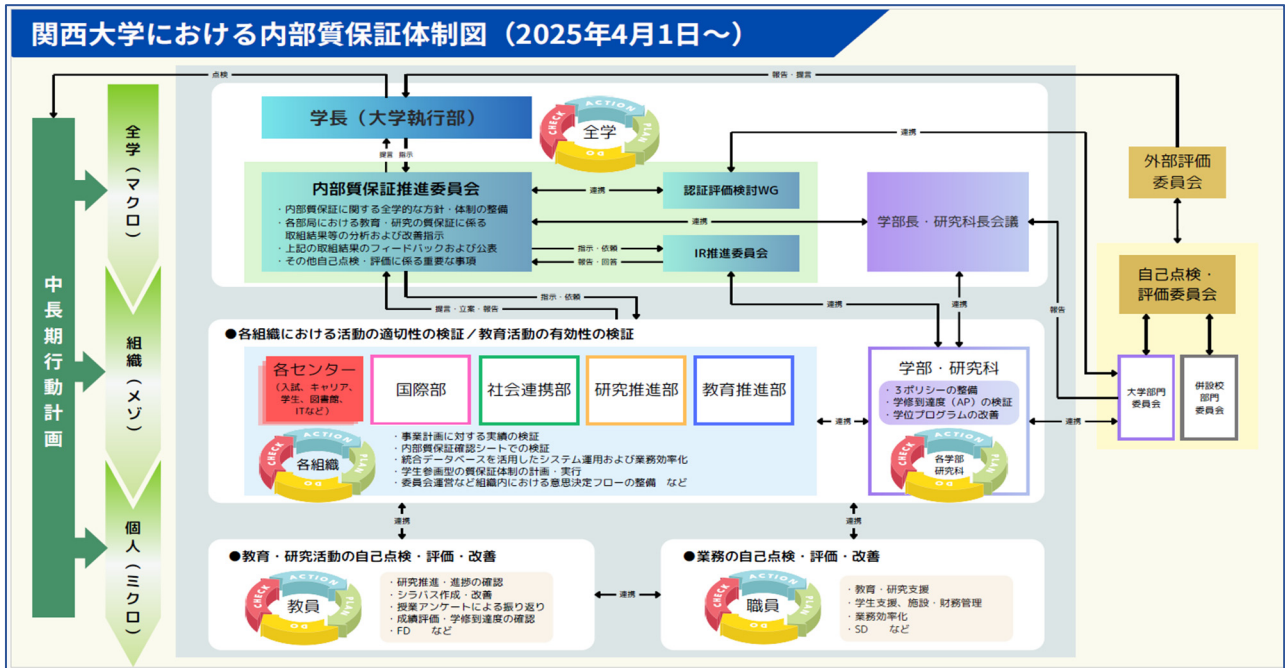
関西大学における内部質保証体制図（2025年4月1日～）

点検

報告・提言

中長期行動計画

全学（マクロ）

組織（メゾ）

個人（ミクロ）

学長（大学執行部）

全学

ACTION PLAN DO CHECK

提言 指示

内部質保証推進委員会
・内部質保証に関する全学的な方針・体制の整備
・各部局における教育・研究の質保証に係る取組結果等の分析および改善指示
・上記の取組結果のフィードバックおよび公表
・その他自己点検・評価に係る重要な事項

連携

認証評価検討WG

連携

指示・依頼

報告・回答

IR推進委員会

学部長・研究科長会議

外部評価委員会

自己点検・評価委員会

提言・立案・報告

指示・依頼

連携

連携

報告

●各組織における活動の適切性の検証／教育活動の有効性の検証

各センター
（入試、キャリア、学生、図書館、ITなど）

国際部

社会連携部

研究推進部

教育推進部

各組織

・事業計画に対する実績の検証
・内部質保証確認シートでの検証
・統合データベースを活用したシステム運用および業務効率化
・学生参画型の質保証体制の計画・実行
・委員会運営など組織内における意思決定フローの整備　など

連携

学部・研究科
・３ポリシーの整備
・学修到達度（AP）の検証
・学位プログラムの改善

各学部研究科

連携

大学部門委員会

併設校部門委員会

連携

連携

●教育・研究活動の自己点検・評価・改善

教員

・研究推進・進捗の確認
・シラバス作成・改善
・授業アンケートによる振り返り
・成績評価・学修到達度の確認
・FD　など

連携

●業務の自己点検・評価・改善

職員

・教育・研究支援
・学生支援、施設・財務管理
・業務効率化
・SD　など